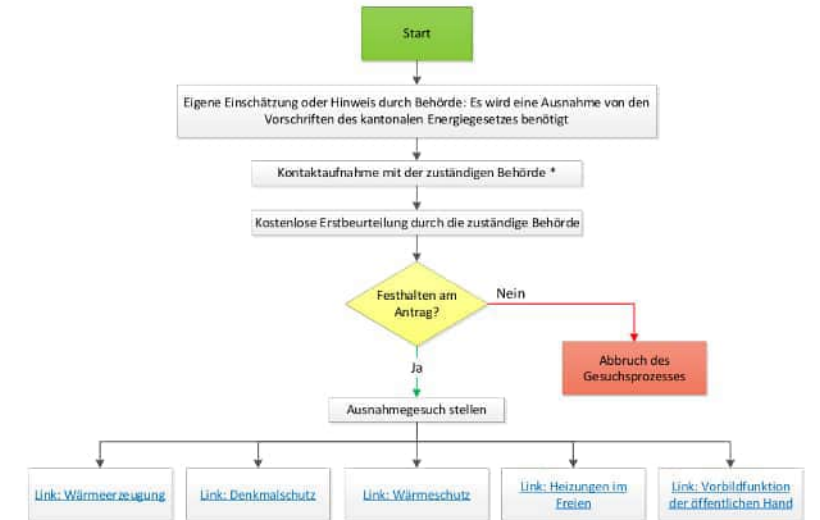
Start

Eigene Einschätzung oder Hinweis durch Behörde: Es wird eine Ausnahme von den Vorschriften des kantonalen Energiegesetzes benötigt

Kontaktaufnahme mit der zuständigen Behörde *

Kostenlose Erstbeurteilung durch die zuständige Behörde

Festhalten am Antrag?

Nein

Abbruch des Gesuchsprozesses

Ja

Ausnahmegesuch stellen

Link: Wärmeerzeugung

Link: Denkmalschutz

Link: Wärmeschutz

Link: Heizungen im Freien

Link: Vorbildfunktion der öffentlichen Hand